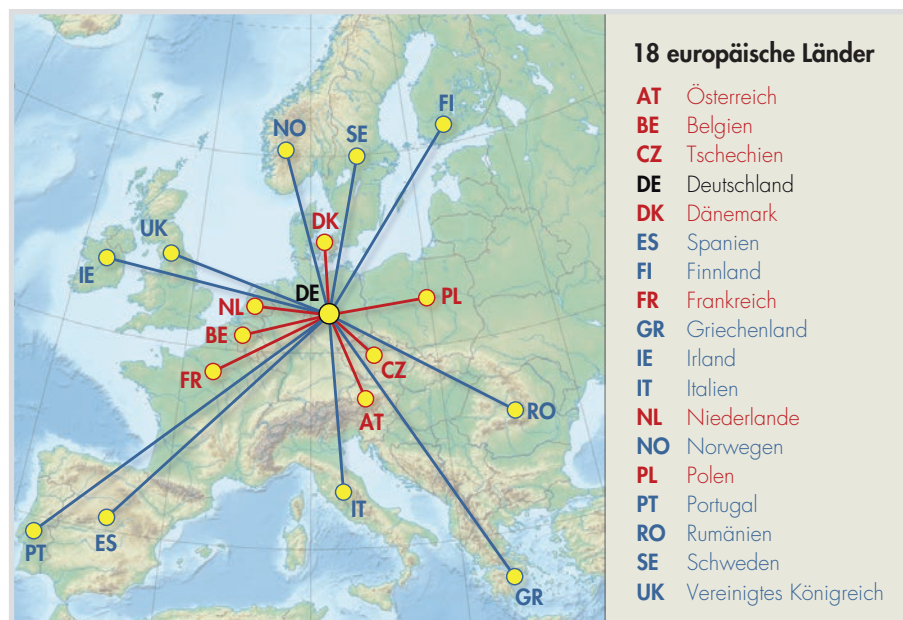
FI
NO
SE
DK
UK
IE
DE
PL
NL
BE
CZ
FR
RO
AT
IT
PT
ES
GR

18 europäische Länder

AT Österreich
BE Belgien
CZ Tschechien
DE Deutschland
DK Dänemark
ES Spanien
FI Finnland
FR Frankreich
GR Griechenland
IE Irland
IT Italien
NL Niederlande
NO Norwegen
PL Polen
PT Portugal
RO Rumänien
SE Schweden
UK Vereinigtes Königreich